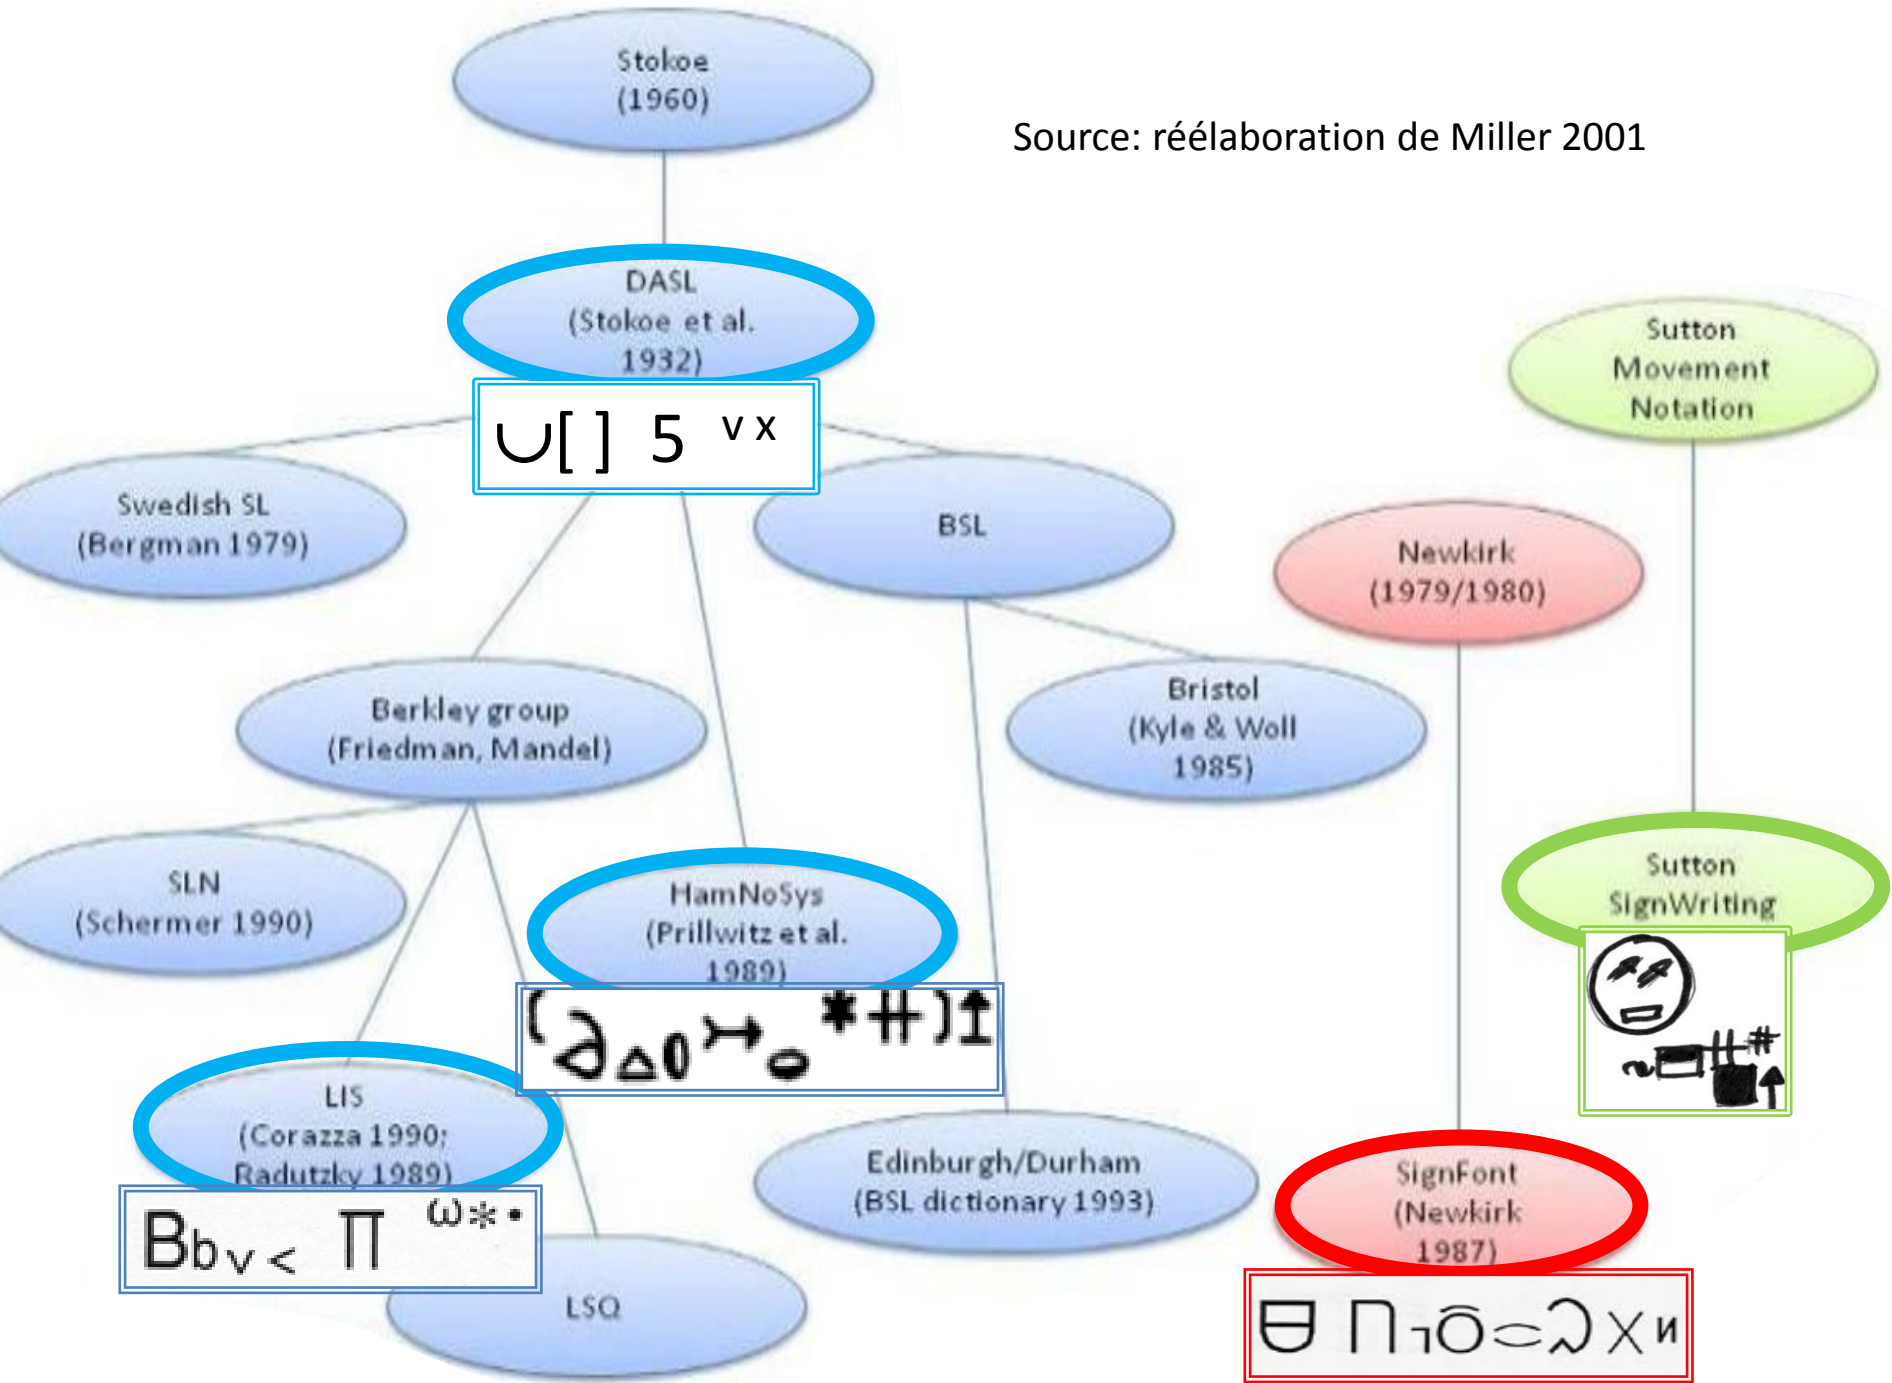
Stokoe (1960)

Source: réélaboration de Miller 2001

DASL (Stokoe et al. 1932)

$\cup[\,]\ 5\ ^{v\,x}$

Sutton Movement Notation

Swedish SL (Bergman 1979)

BSL

Newkirk (1979/1980)

Berkley group (Friedman, Mandel)

Bristol (Kyle & Woll 1985)

SLN (Schermer 1990)

HamNoSys (Prillwitz et al. 1989)

Sutton SignWriting

LIS (Corazza 1990; Radutzky 1989)

Bb$_{v\,<}$ $\Pi$ $^{\omega * \bullet}$

Edinburgh/Durham (BSL dictionary 1993)

SignFont (Newkirk 1987)

LSQ